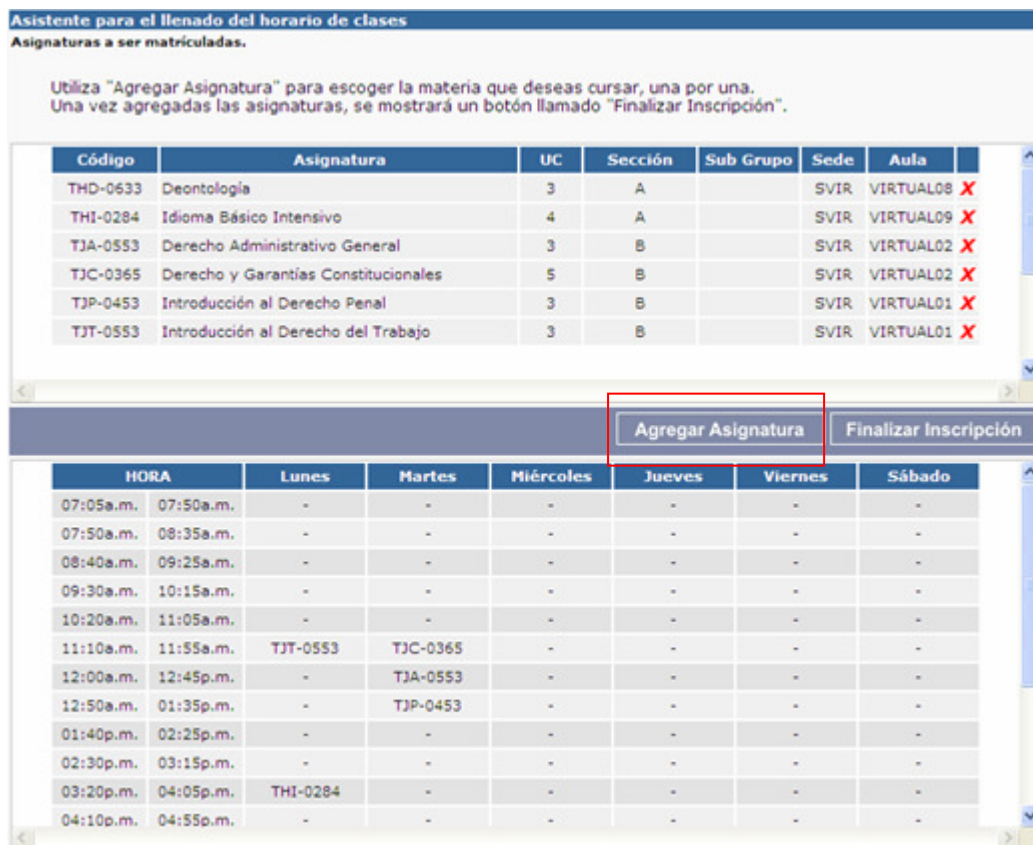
Asistente para el llenado del horario de clases
Asignaturas a ser matriculadas.

Utiliza "Agregar Asignatura" para escoger la materia que deseas cursar, una por una.
Una vez agregadas las asignaturas, se mostrará un botón llamado "Finalizar Inscripción".

| Código | Asignatura | UC | Sección | Sub Grupo | Sede | Aula | |
|---|---|---|---|---|---|---|---|
| THD-0633 | Deontología | 3 | A | | SVIR | VIRTUAL08 | X |
| THI-0284 | Idioma Básico Intensivo | 4 | A | | SVIR | VIRTUAL09 | X |
| TJA-0553 | Derecho Administrativo General | 3 | B | | SVIR | VIRTUAL02 | X |
| TJC-0365 | Derecho y Garantías Constitucionales | 5 | B | | SVIR | VIRTUAL02 | X |
| TJP-0453 | Introducción al Derecho Penal | 3 | B | | SVIR | VIRTUAL01 | X |
| TJT-0553 | Introducción al Derecho del Trabajo | 3 | B | | SVIR | VIRTUAL01 | X |

Agregar Asignatura
Finalizar Inscripción

| HORA | | Lunes | Martes | Miércoles | Jueves | Viernes | Sábado |
|---|---|---|---|---|---|---|---|
| 07:05a.m. | 07:50a.m. | - | - | - | - | - | - |
| 07:50a.m. | 08:35a.m. | - | - | - | - | - | - |
| 08:40a.m. | 09:25a.m. | - | - | - | - | - | - |
| 09:30a.m. | 10:15a.m. | - | - | - | - | - | - |
| 10:20a.m. | 11:05a.m. | - | - | - | - | - | - |
| 11:10a.m. | 11:55a.m. | TJT-0553 | TJC-0365 | - | - | - | - |
| 12:00a.m. | 12:45p.m. | - | TJA-0553 | - | - | - | - |
| 12:50a.m. | 01:35p.m. | - | TJP-0453 | - | - | - | - |
| 01:40p.m. | 02:25p.m. | - | - | - | - | - | - |
| 02:30p.m. | 03:15p.m. | - | - | - | - | - | - |
| 03:20p.m. | 04:05p.m. | THI-0284 | - | - | - | - | - |
| 04:10p.m. | 04:55p.m. | - | - | - | - | - | - |